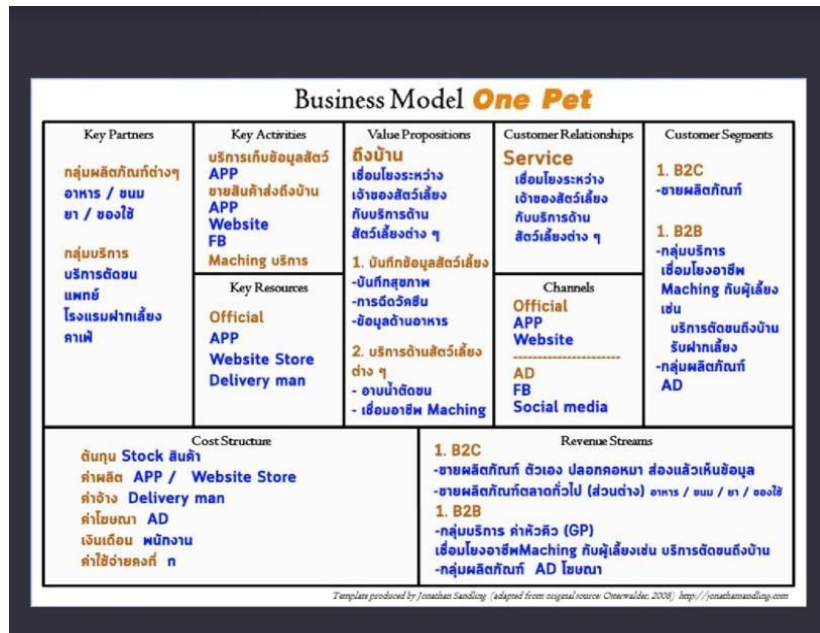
Business Model One Pet

Key Partners
กลุ่มผลิตภัณฑ์ต่างๆ
อาหาร / ขนม
ยา / ของใช้

กลุ่มบริการ
บริการตัดขน
แพทย์
โรงแรมฝากเลี้ยง
คาเฟ่

Key Activities
บริการเก็บข้อมูลสัตว์
APP
ขายสินค้าส่งถึงบ้าน
APP
Website
FB
Maching บริการ

Key Resources
Official
APP
Website Store
Delivery man

Value Propositions
ถึงบ้าน
เชื่อมโยงระหว่าง
เจ้าของสัตว์เลี้ยง
กับบริการด้าน
สัตว์เลี้ยงต่าง ๆ

1. บันทึกข้อมูลสัตว์เลี้ยง
-บันทึกสุขภาพ
-การฉีดวัคซีน
-ข้อมูลด้านอาหาร

2. บริการด้านสัตว์เลี้ยงต่าง ๆ
- อาบน้ำตัดขน
- เชื่อมอาชีพ Maching

Customer Relationships
Service
เชื่อมโยงระหว่าง
เจ้าของสัตว์เลี้ยง
กับบริการด้าน
สัตว์เลี้ยงต่าง ๆ

Channels
Official
APP
Website
------------------------
AD
FB
Social media

Customer Segments
1. B2C
-ขายผลิตภัณฑ์

1. B2B
-กลุ่มบริการ
เชื่อมโยงอาชีพ
Maching กับผู้เลี้ยง
เช่น
บริการตัดขนถึงบ้าน
รับฝากเลี้ยง
-กลุ่มผลิตภัณฑ์
AD

Cost Structure
ต้นทุน Stock สินค้า
ค่าผลิต APP / Website Store
ค่าจ้าง Delivery man
ค่าโฆษณา AD
เงินเดือน พนักงาน
ค่าใช้จ่ายคงที่ ก

Revenue Streams
1. B2C
-ขายผลิตภัณฑ์ ตัวเอง ปลอกคอหมา ส่องแล้วเห็นข้อมูล
-ขายผลิตภัณฑ์ตลาดทั่วไป (ส่วนต่าง) อาหาร / ขนม / ยา / ของใช้
1. B2B
-กลุ่มบริการ ค่าหัวคิว (GP)
เชื่อมโยงอาชีพMaching กับผู้เลี้ยงเช่น บริการตัดขนถึงบ้าน
-กลุ่มผลิตภัณฑ์ AD โฆษณา

Template produced by Jonathan Sandling (adapted from original source: Osterwalder, 2008) http://jonathansandling.com